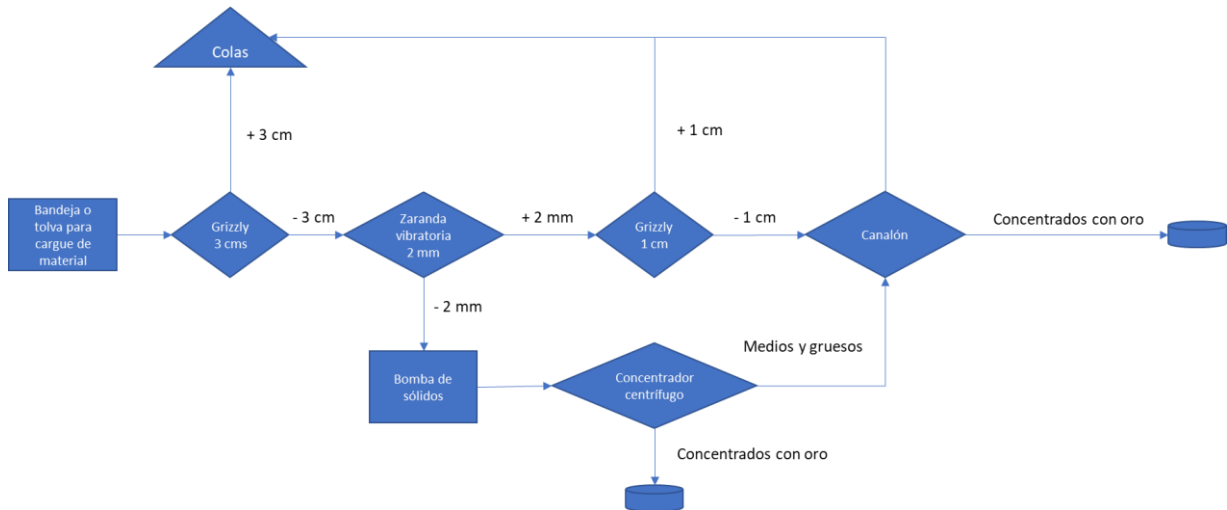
Colas

+ 3 cm

+ 1 cm

Bandeja o tolva para cargue de material

Grizzly 3 cms

- 3 cm

Zaranda vibratoria 2 mm

+ 2 mm

Grizzly 1 cm

- 1 cm

Canalón

Concentrados con oro

- 2 mm

Medios y gruesos

Bomba de sólidos

Concentrador centrífugo

Concentrados con oro